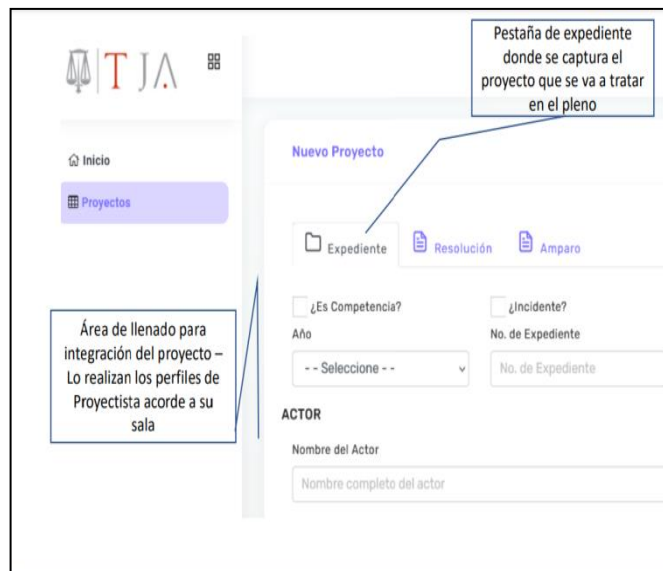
TJA

Pestaña de expediente donde se captura el proyecto que se va a tratar en el pleno

Inicio

Proyectos

Nuevo Proyecto

Expediente

Resolución

Amparo

¿Es Competencia?

¿Incidente?

Año

- - Seleccione - -

No. de Expediente

No. de Expediente

Área de llenado para integración del proyecto – Lo realizan los perfiles de Proyectista acorde a su sala

ACTOR

Nombre del Actor

Nombre completo del actor